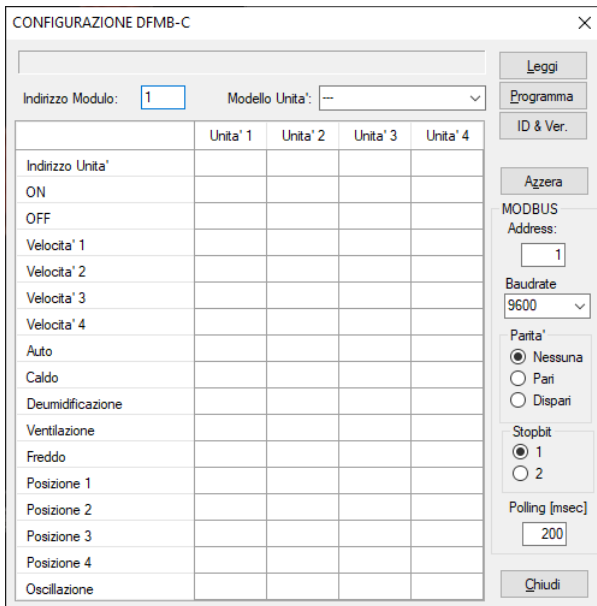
CONFIGURAZIONE DFMB-C

×

Leggi

Programma

ID & Ver.

Indirizzo Modulo: 1

Modello Unita': ---

| | Unita' 1 | Unita' 2 | Unita' 3 | Unita' 4 |
|---|---|---|---|---|
| Indirizzo Unita' | | | | |
| ON | | | | |
| OFF | | | | |
| Velocita' 1 | | | | |
| Velocita' 2 | | | | |
| Velocita' 3 | | | | |
| Velocita' 4 | | | | |
| Auto | | | | |
| Caldo | | | | |
| Deumidificazione | | | | |
| Ventilazione | | | | |
| Freddo | | | | |
| Posizione 1 | | | | |
| Posizione 2 | | | | |
| Posizione 3 | | | | |
| Posizione 4 | | | | |
| Oscillazione | | | | |

Azzera

MODBUS

Address:

1

Baudrate

9600

Parita'

Nessuna

Pari

Dispari

Stopbit

1

2

Polling [msec]

200

Chiudi